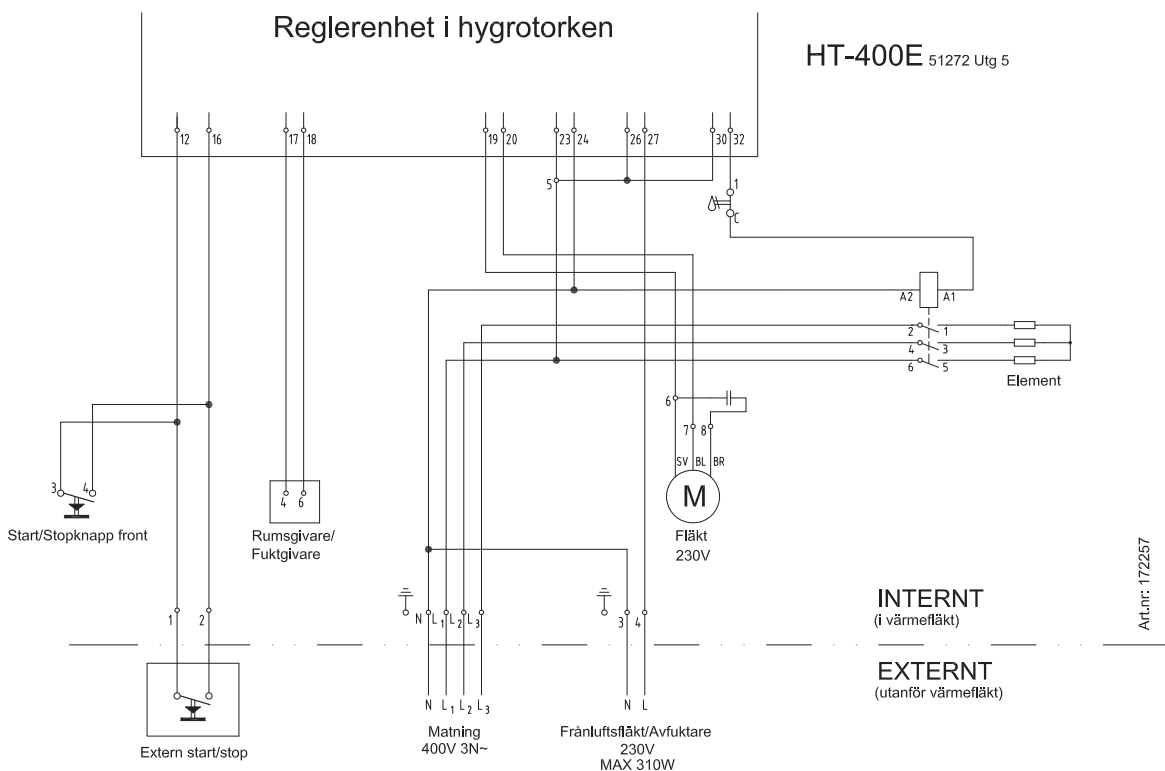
Reglerenhet i hygrotorken

HT-400E 51272 Utg 5

12 16 17 18 19 20 23 24 26 27 30 32

5

1

C

A2 A1

2 1
4 3
6 5

Element

6

7 8

SV BL BR

M

Fläkt
230V

3 4

Start/Stopknapp front

4 6

Rumsgivare/
Fuktgivare

1 2

N $L_1$ $L_2$ $L_3$

3 4

INTERNT
(i värmefläkt)

EXTERNT
(utanför värmefläkt)

N $L_1$ $L_2$ $L_3$

N L

Extern start/stop

Matning
400V 3N~

Frånluftsfläkt/Avfuktare
230V
MAX 310W

Art.nr: 172257